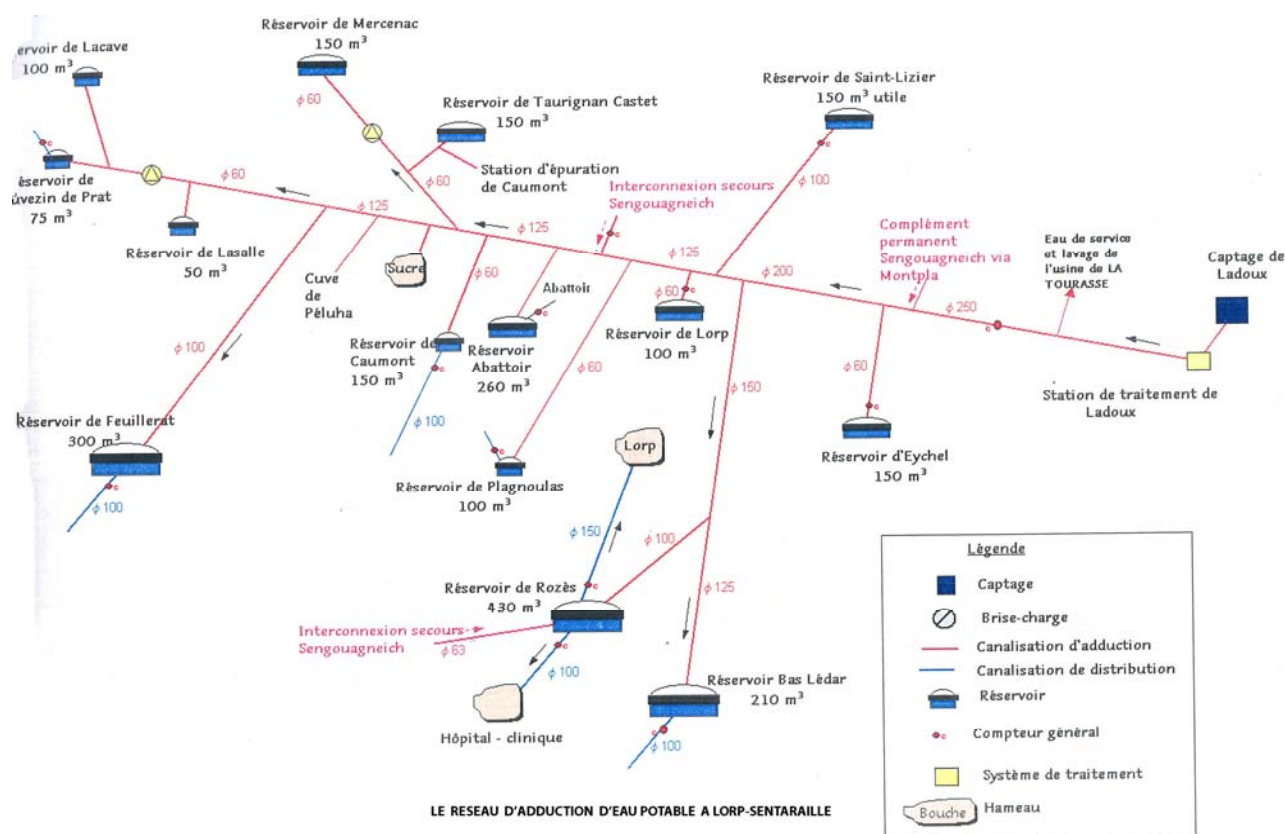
ervoir de Lacave
100 m$^3$

Réservoir de Mercenac
150 m$^3$

Réservoir de Taurignan Castet
150 m$^3$

Station d'épuration de Caumont

Réservoir de Saint-Lizier
150 m$^3$ utile

ɸ60

ɸ60

ɸ60

ɸ100

ervoir de ûvezin de Prat
75 m$^3$

Interconnexion secours Sengouagneich

ɸ125

ɸ125

ɸ125

Réservoir de Lasalle
50 m$^3$

Cuve de Péluha

Sucre

ɸ60

Abattoir

Complément permanent Sengouagneich via Montpla

ɸ200

ɸ250

Eau de service et lavage de l'usine de LA TOURASSE

Captage de Ladoux

ɸ60

Réservoir de Lorp
100 m$^3$

Réservoir Abattoir
260 m$^3$

Réservoir de Caumont
150 m$^3$

ɸ100

ɸ60

ɸ60

ɸ150

Station de traitement de Ladoux

Réservoir de Feuillerat
300 m$^3$

ɸ100

ɸ100

Lorp

Réservoir d'Eychel
150 m$^3$

Réservoir de Plagnoulas
100 m$^3$

ɸ150

ɸ100

ɸ125

Réservoir de Rozès
430 m$^3$

Interconnexion secours Sengouagneich

ɸ63

ɸ100

Hôpital - clinique

Réservoir Bas Lédar
210 m$^3$

ɸ100

Légende
Captage
Brise-charge
Canalisation d'adduction
Canalisation de distribution
Réservoir
Compteur général
Système de traitement
Bouche Hameau

LE RESEAU D'ADDUCTION D'EAU POTABLE A LORP-SENTARAILLE